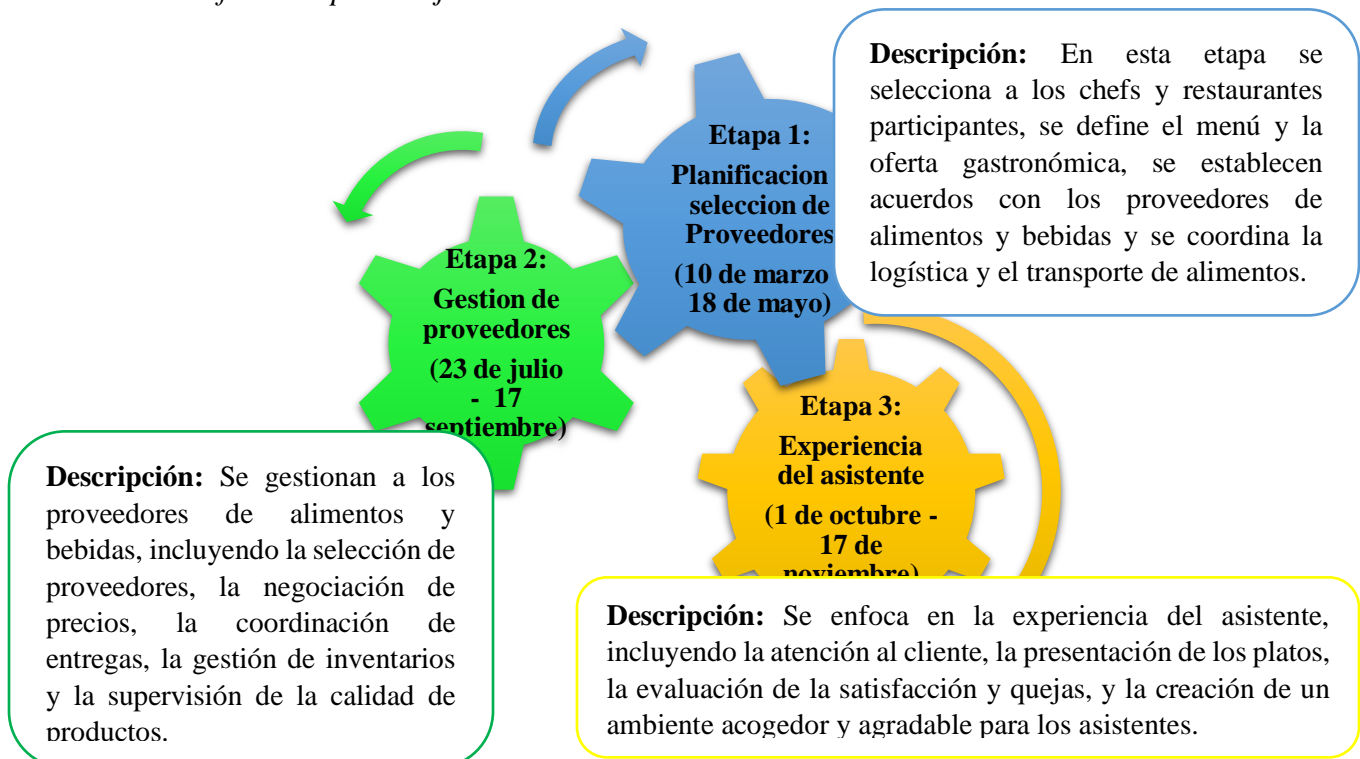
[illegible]

Etapa 1:
Planificacion seleccion de Proveedores
(10 de marzo 18 de mayo)

Descripción: En esta etapa se selecciona a los chefs y restaurantes participantes, se define el menú y la oferta gastronómica, se establecen acuerdos con los proveedores de alimentos y bebidas y se coordina la logística y el transporte de alimentos.

Etapa 2:
Gestion de proveedores
(23 de julio - 17 septiembre)

Etapa 3:
Experiencia del asistente
(1 de octubre - 17 de noviembre)

Descripción: Se gestionan a los proveedores de alimentos y bebidas, incluyendo la selección de proveedores, la negociación de precios, la coordinación de entregas, la gestión de inventarios y la supervisión de la calidad de productos.

Descripción: Se enfoca en la experiencia del asistente, incluyendo la atención al cliente, la presentación de los platos, la evaluación de la satisfacción y quejas, y la creación de un ambiente acogedor y agradable para los asistentes.